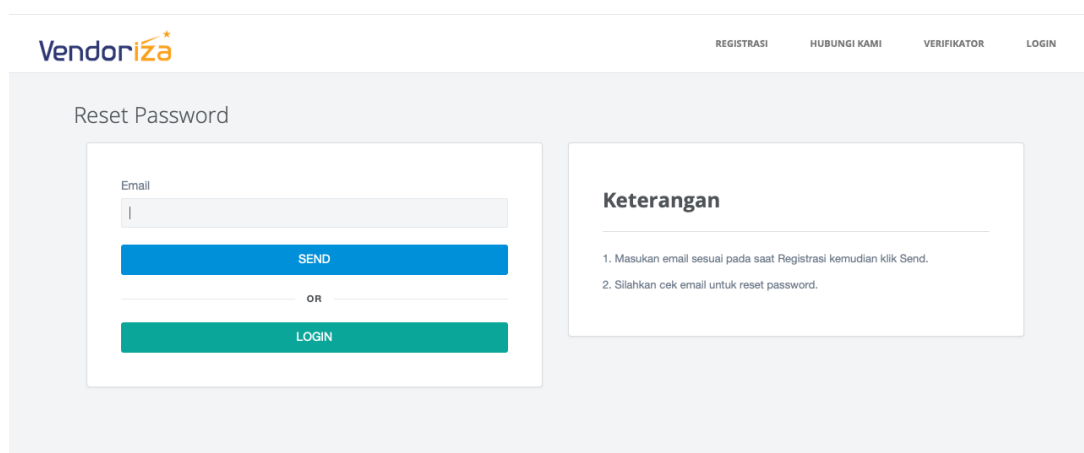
Vendoriza

REGISTRASI HUBUNGI KAMI VERIFIKATOR LOGIN

Reset Password

Email

SEND

OR

LOGIN

Keterangan

1. Masukan email sesuai pada saat Registrasi kemudian klik Send.

2. Silahkan cek email untuk reset password.